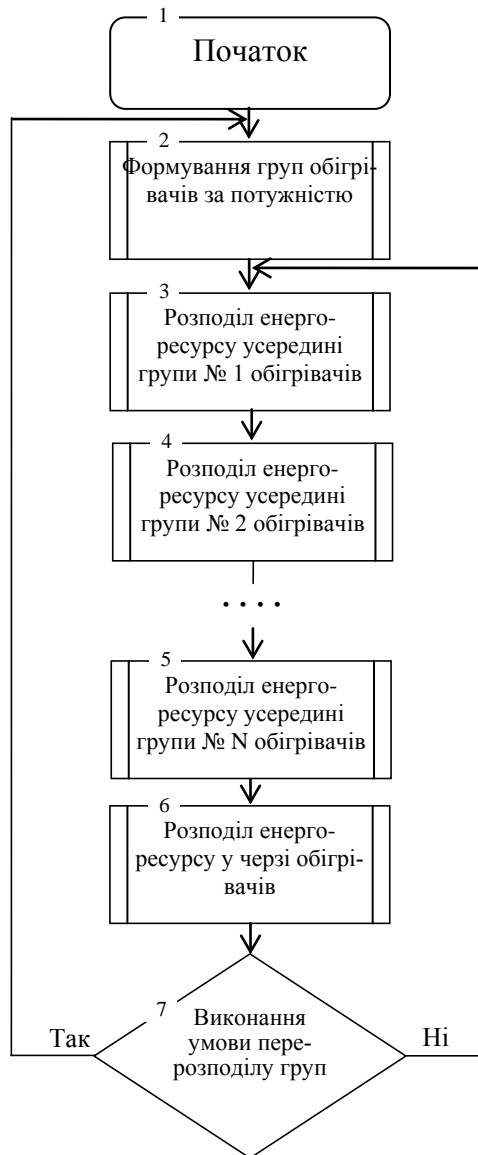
1

Початок

2

Формування груп обігрівачів за потужністю

3

Розподіл енергоресурсу усередині групи № 1 обігрівачів

4

Розподіл енергоресурсу усередині групи № 2 обігрівачів

. . . .

5

Розподіл енергоресурсу усередині групи № N обігрівачів

6

Розподіл енергоресурсу у черзі обігрівачів

7

Виконання умови перерозподілу груп

Так

Ні